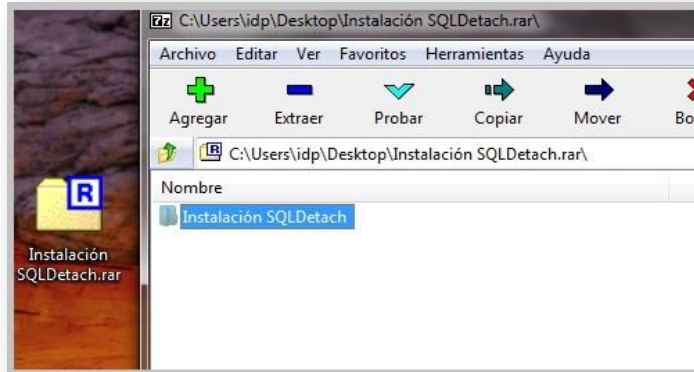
C:\Users\idp\Desktop\Instalación SQLDetach.rar\

Archivo Editar Ver Favoritos Herramientas Ayuda

Agregar Extraer Probar Copiar Mover Bo

C:\Users\idp\Desktop\Instalación SQLDetach.rar\

Nombre

Instalación SQLDetach

Instalación SQLDetach.rar